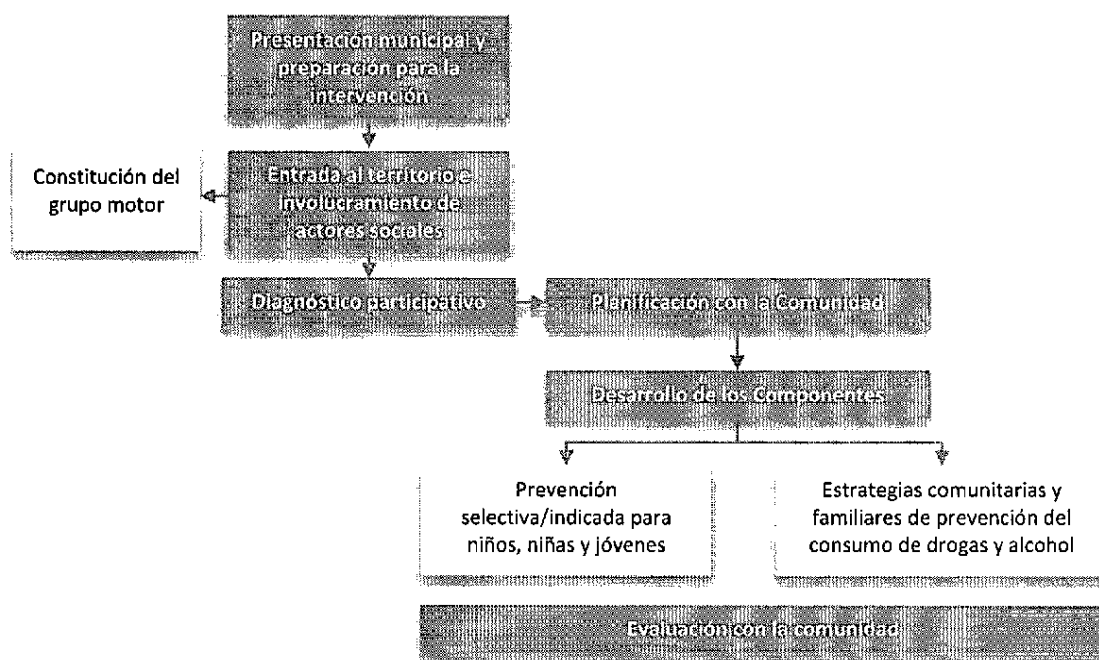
Presentación municipal y preparación para la intervención

Constitución del grupo motor

Entrada al territorio e involucramiento de actores sociales

Diagnóstico participativo

Planificación con la Comunidad

Desarrollo de los Componentes

Prevención selectiva/indicada para niños, niñas y jóvenes

Estrategias comunitarias y familiares de prevención del consumo de drogas y alcohol

Evaluación con la comunidad